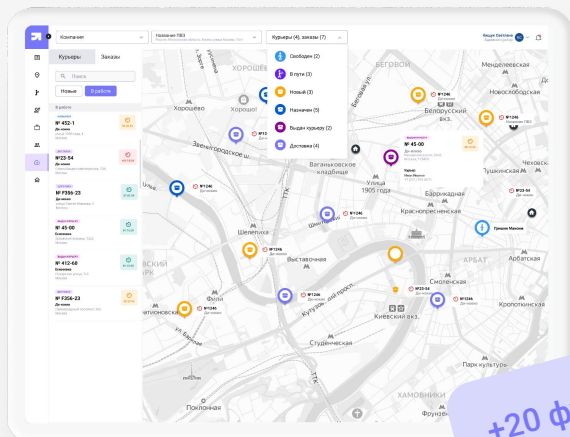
Компания
Название ПВЗ
Курьеры (4), заказы (7)
Вещев Светлана

Курьеры
Заказы
Поиск
Новые
В работе
В работе
№ 452-1
Доставка
№ F23-54
Доставка
№ F356-23
Доставка
№ 45-00
Доставка
№ 412-68
Доставка
№ F356-23
Доставка

Свободен (2)
В пути (3)
Новый (3)
Назначен (5)
Выдан курьеру (2)
Доставка (4)

№ 45-00
Доставка
Грищев Максим

ХОРОШЕВО
Хорошево
Звенигородское ш.
Ваганьковское кладбище
Улица 1905 года
Белорусский вкз.
Менделеевская
Новослободская
Пушкинская
Баррикадная
Краснопресненская
Шелепиха
Выставочная
Смоленская
Арбатская
АРБАТ
Киевский вкз.
Кутузовский просп.
Фили
Студенческая
Кропоткинская
Поклонная
ХАМОВНИКИ
Парк культуры
ТТК
+20 ф